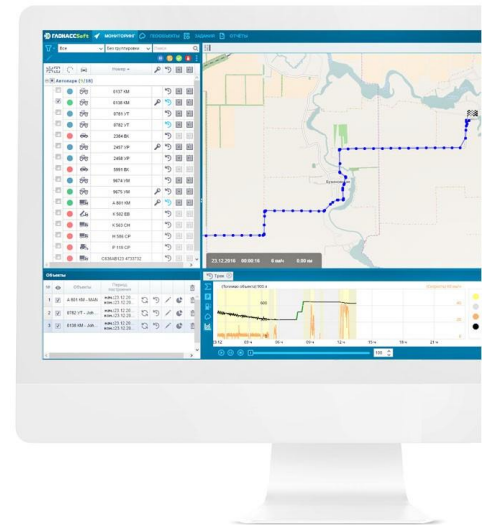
ГЛОНАСС Soft МОНИТОРИНГ ГЕОЗОНЫ ЗАДАНИЯ ОТЧЕТЫ

Все

Без группировки

Поиск

Номер

Автокара [1/38]

5727 КМ

6136 КМ

8783 УТ

8782 УТ

2384 ВК

2457 УР

2458 УР

5951 ВК

5674 КМ

5675 КМ

А 601 КМ

Х 582 ЕВ

Х 583 СН

Н 580 СР

Р 108 СР

СЕЗМАВ123 4733732

Объекты

Объекты

Период построения

1 А 601 КМ - ...

2 8782 УТ - ...

3 6136 КМ - ...

23.12.2016 00:00:10 0 км/ч 0:00 км

Трек

Полевые объекты 500 л

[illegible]

23.12

06 ч

09 ч

12 ч

21 ч

100